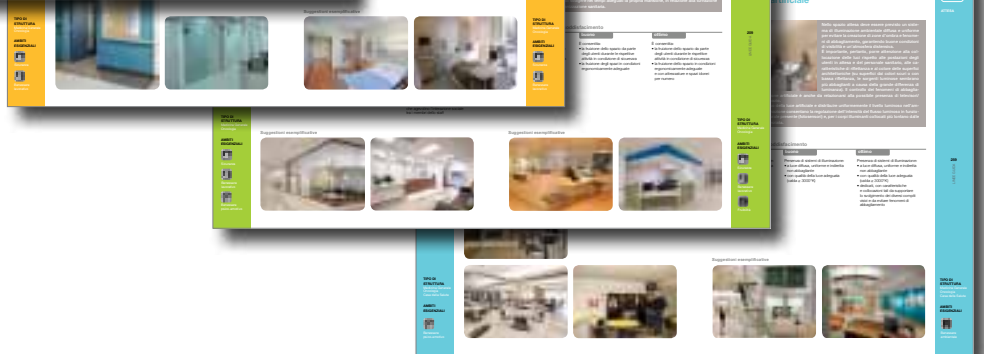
Suggestioni esemplificative

TIPO DI STRUTTURA

AMBITI ESSENZIALI

TIPO DI STRUTTURA

AMBITI ESSENZIALI

Suggestioni esemplificative

Suggestioni esemplificative

TIPO DI STRUTTURA

AMBITI ESSENZIALI

Suggestioni esemplificative

TIPO DI STRUTTURA

AMBITI ESSENZIALI